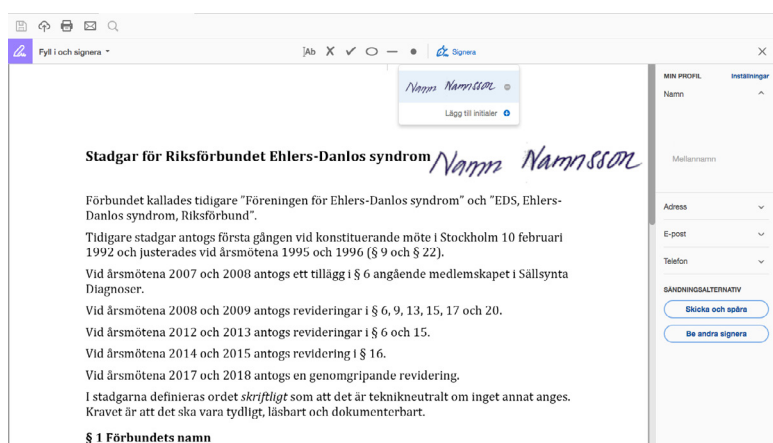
Fyll i och signera

Ab X ✓ ○ — ● Signera

Namn Namnsson

Lägg till initialer

Stadgar för Riksförbundet Ehlers-Danlos syndrom Namn Namnsson

Förbundet kallades tidigare "Föreningen för Ehlers-Danlos syndrom" och "EDS, Ehlers-Danlos syndrom, Riksförbund".

Tidigare stadgar antogs första gången vid konstituerande möte i Stockholm 10 februari 1992 och justerades vid årsmötena 1995 och 1996 (§ 9 och § 22).

Vid årsmötena 2007 och 2008 antogs ett tillägg i § 6 angående medlemskapet i Sällsynta Diagnoser.

Vid årsmötena 2008 och 2009 antogs revideringar i § 6, 9, 13, 15, 17 och 20.

Vid årsmötena 2012 och 2013 antogs revideringar i § 6 och 15.

Vid årsmötena 2014 och 2015 antogs revidering i § 16.

Vid årsmötena 2017 och 2018 antogs en genomgripande revidering.

I stadgarna definieras ordet *skriftligt* som att det är teknikneutralt om inget annat anges. Kravet är att det ska vara tydligt, läsbart och dokumenterbart.

§ 1 Förbundets namn

MIN PROFIL
Inställningar
Namn
Mellannamn
Adress
E-post
Telefon
SÄNDNINGSALTERNATIV
Skicka och spåra
Be andra signera